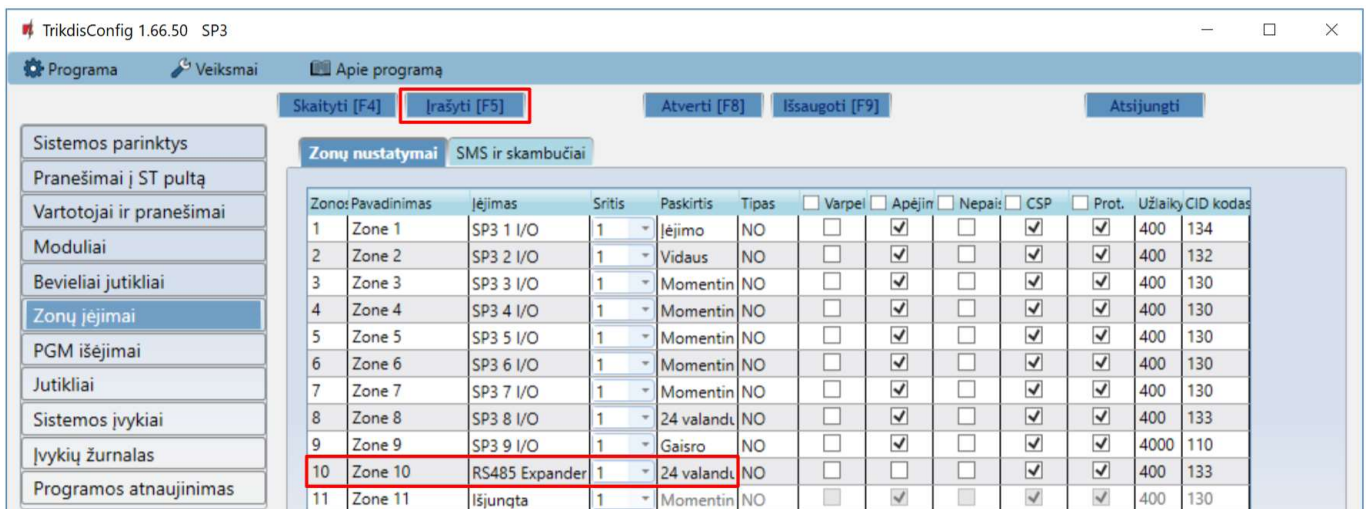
TrikdisConfig 1.66.50 SP3

Programa Veiksmai Apie programą

Skaityti [F4] Įrašyti [F5] Atverti [F8] Išsaugoti [F9] Atsijungti

Sistemos parinktys
Pranešimai į ST pultą
Vartotojai ir pranešimai
Moduliai
Bevieliai jutikliai
Zonų įėjimai
PGM išėjimai
Jutikliai
Sistemos įvykiai
Įvykių žurnalas
Programos atnaujinimas

Zonų nustatymai SMS ir skambučiai

| Zonos | Pavadinimas | Įėjimas | Sritis | Paskirtis | Tipas | Varpel | Apėjim | Nepais | CSP | Prot. | Užlaiky | CID kodas |
|---|---|---|---|---|---|---|---|---|---|---|---|---|
| 1 | Zone 1 | SP3 1 I/O | 1 | Įėjimo | NO | ☐ | ☑ | ☐ | ☑ | ☑ | 400 | 134 |
| 2 | Zone 2 | SP3 2 I/O | 1 | Vidaus | NO | ☐ | ☑ | ☐ | ☑ | ☑ | 400 | 132 |
| 3 | Zone 3 | SP3 3 I/O | 1 | Momentin | NO | ☐ | ☑ | ☐ | ☑ | ☑ | 400 | 130 |
| 4 | Zone 4 | SP3 4 I/O | 1 | Momentin | NO | ☐ | ☑ | ☐ | ☑ | ☑ | 400 | 130 |
| 5 | Zone 5 | SP3 5 I/O | 1 | Momentin | NO | ☐ | ☑ | ☐ | ☑ | ☑ | 400 | 130 |
| 6 | Zone 6 | SP3 6 I/O | 1 | Momentin | NO | ☐ | ☑ | ☐ | ☑ | ☑ | 400 | 130 |
| 7 | Zone 7 | SP3 7 I/O | 1 | Momentin | NO | ☐ | ☑ | ☐ | ☑ | ☑ | 400 | 130 |
| 8 | Zone 8 | SP3 8 I/O | 1 | 24 valandų | NO | ☐ | ☑ | ☐ | ☑ | ☑ | 400 | 133 |
| 9 | Zone 9 | SP3 9 I/O | 1 | Gaisro | NO | ☐ | ☑ | ☐ | ☑ | ☑ | 4000 | 110 |
| 10 | Zone 10 | RS485 Expander | 1 | 24 valandų | NO | ☐ | ☐ | ☐ | ☑ | ☑ | 400 | 133 |
| 11 | Zone 11 | Išjungta | 1 | Momentin | NO | ☐ | ☑ | ☐ | ☑ | ☑ | 400 | 130 |